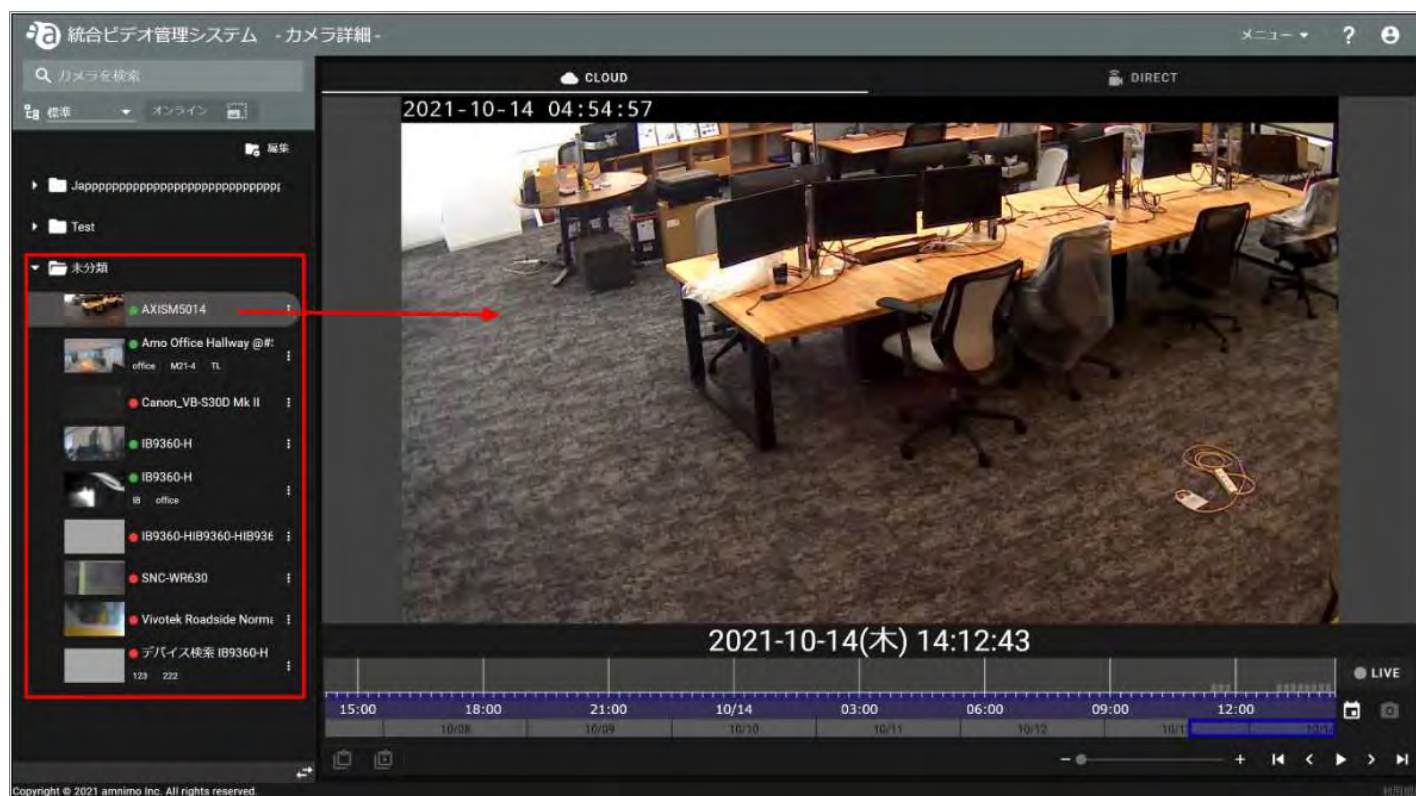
統合ビデオ管理システム -カメラ詳細-

メニュー ▾ ? 

カメラを検索

標準 オンライン

編集

Japppppppppppppppppppppppppppp

Test

未分類

AXISM5014

Amo Office Hallway @#
office M21-4 TL

Canon_VB-S30D Mk II

IB9360-H

IB9360-H
IB office

IB9360-HIB9360-HIB936

SNC-WR630

Vivotek Roadside Norm

デバイス検索 IB9360-H
123 222

CLOUD

DIRECT

2021-10-14 04:54:57

2021-10-14(木) 14:12:43

LIVE

15:00 18:00 21:00 10/14 03:00 06:00 09:00 12:00

10/08 10/09 10/10 10/11 10/12 10/13 10/14

Copyright © 2021 amnimo Inc. All rights reserved.

利用規